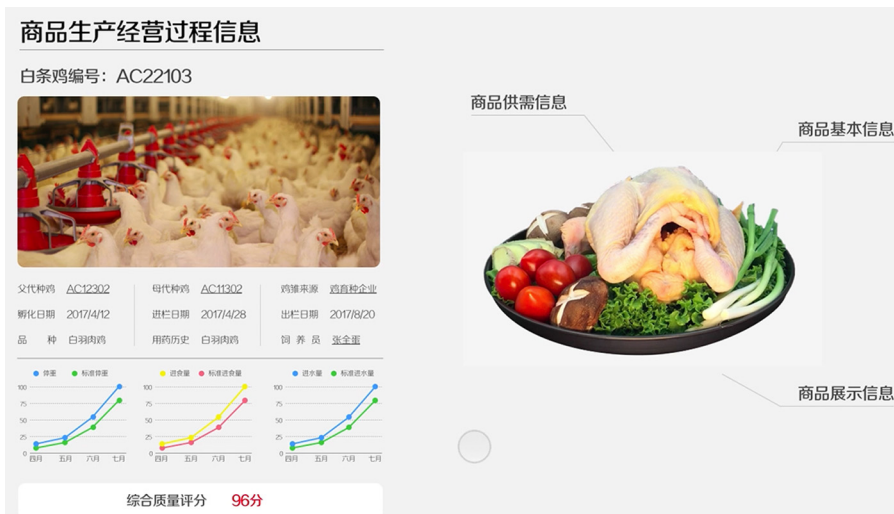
商品生产经营过程信息

白条鸡编号：AC22103

| 父代种鸡 AC12302 | 母代种鸡 AC11302 | 鸡雏来源 鸡育种企业 |
|---|---|---|
| 孵化日期 2017/4/12 | 进栏日期 2017/4/28 | 出栏日期 2017/8/20 |
| 品　种 白羽肉鸡 | 用药历史 白羽肉鸡 | 饲 养 员 张全重 |

体重 标准体重
100 75 50 25 0
四月 五月 六月 七月

进食量 标准进食量
100 75 50 25 0
四月 五月 六月 七月

进水量 标准进水量
100 75 50 25 0
四月 五月 六月 七月

综合质量评分 96分

商品供需信息

商品基本信息

商品展示信息